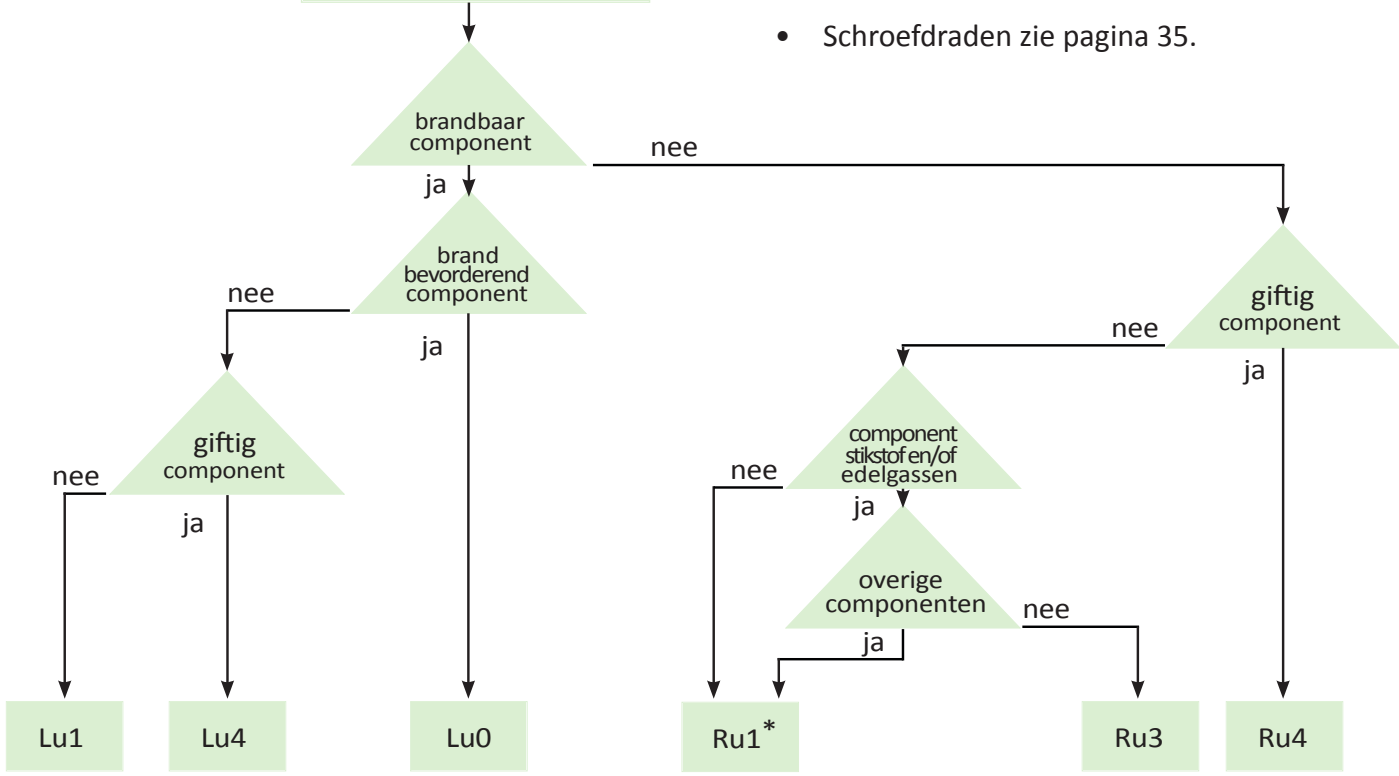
• Schroefdraden zie pagina 35.

brandbaar component

nee

ja

brand bevorderend component

nee

ja

giftig component

nee

ja

giftig component

nee

ja

component stikstof en/of edelgassen

nee

ja

overige componenten

nee

ja

Lu1

Lu4

Lu0

Ru1*

Ru3

Ru4